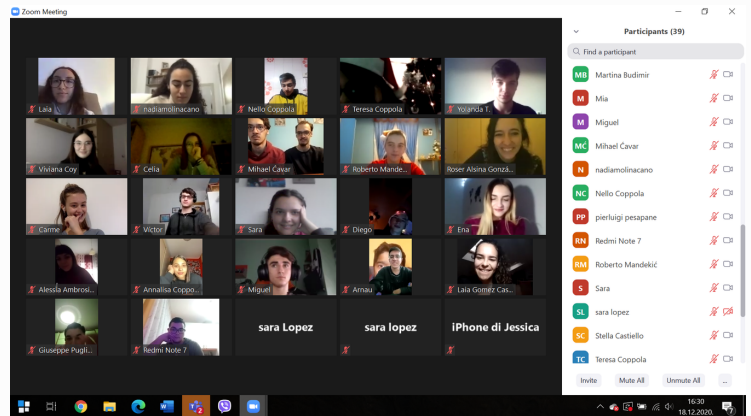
Zoom Meeting

Laia
nadiamolinacano
Nello Coppola
Teresa Coppola
Yolanda T...
Viviana Coy
Celia
Mihael Čavar
Roberto Mande...
Roser Alsina Gonzá...
Carme
Víctor
Sara
Diego
Ena
Alessia Ambrosi...
Annalisa Coppo...
Miguel
Arnau
Laia Gomez Cas...
Giuseppe Pugli...
Redmi Note 7
sara Lopez
sara lopez
iPhone di Jessica

Participants (39)
Find a participant
MB Martina Budimir
M Mia
M Miguel
MČ Mihael Čavar
N nadiamolinacano
NC Nello Coppola
PP pierluigi pesapane
RN Redmi Note 7
RM Roberto Mandekić
S Sara
SL sara lopez
SC Stella Castiello
TC Teresa Coppola

Invite
Mute All
Unmute All
...

16:30
18.12.2020.